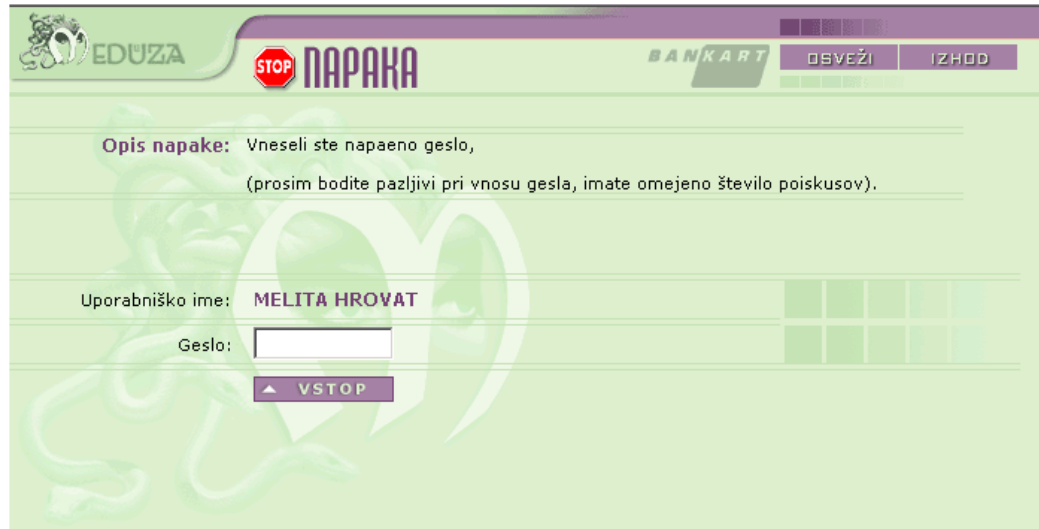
MEDUZA

STOP NAPAKA

BANKART

OSVEŽI IZHOD

Opis napake: Vneseli ste napaeno geslo,

(prosim bodite pazljivi pri vnosu gesla, imate omejeno število poiskusov).

Uporabniško ime: MELITA HROVAT

Geslo:

▲ VSTOP